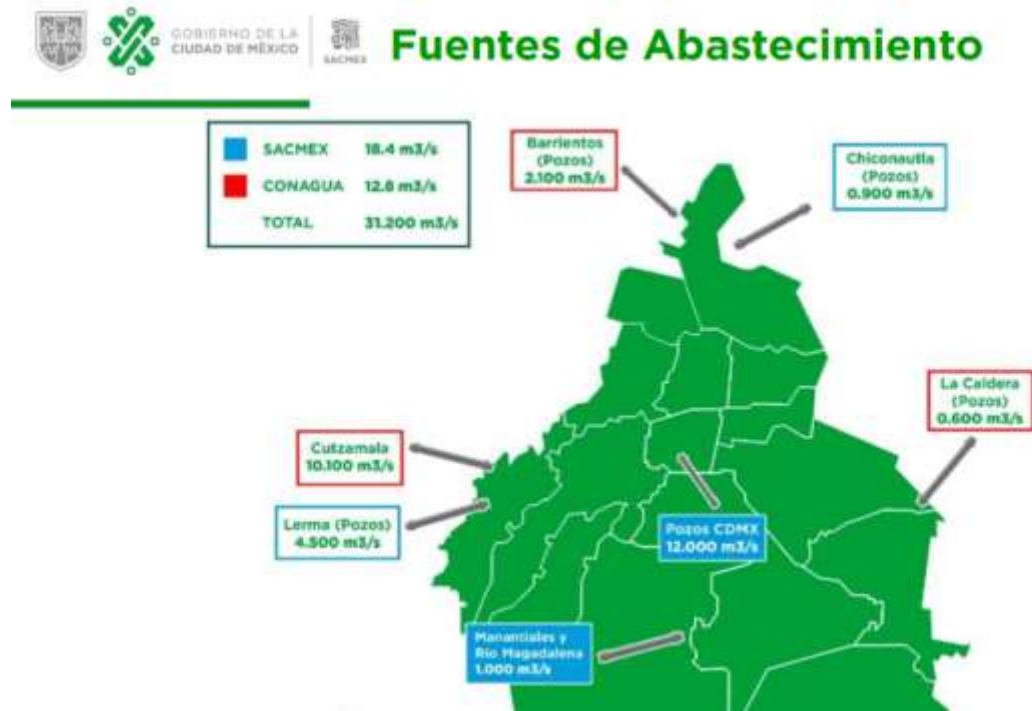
GOBIERNO DE LA CIUDAD DE MÉXICO

SACMEX

Fuentes de Abastecimiento

| | | |
|---|---|---|
| | SACMEX | 18.4 m3/s |
| | CONAGUA | 12.8 m3/s |
| | TOTAL | 31.200 m3/s |

Barrientos (Pozos) 2.100 m3/s

Chiconautla (Pozos) 0.900 m3/s

La Caldera (Pozos) 0.600 m3/s

Cutzamala 10.100 m3/s

Lerma (Pozos) 4.500 m3/s

Pozos CDMX 12.000 m3/s

Manantiales y Río Magdalena 1.000 m3/s